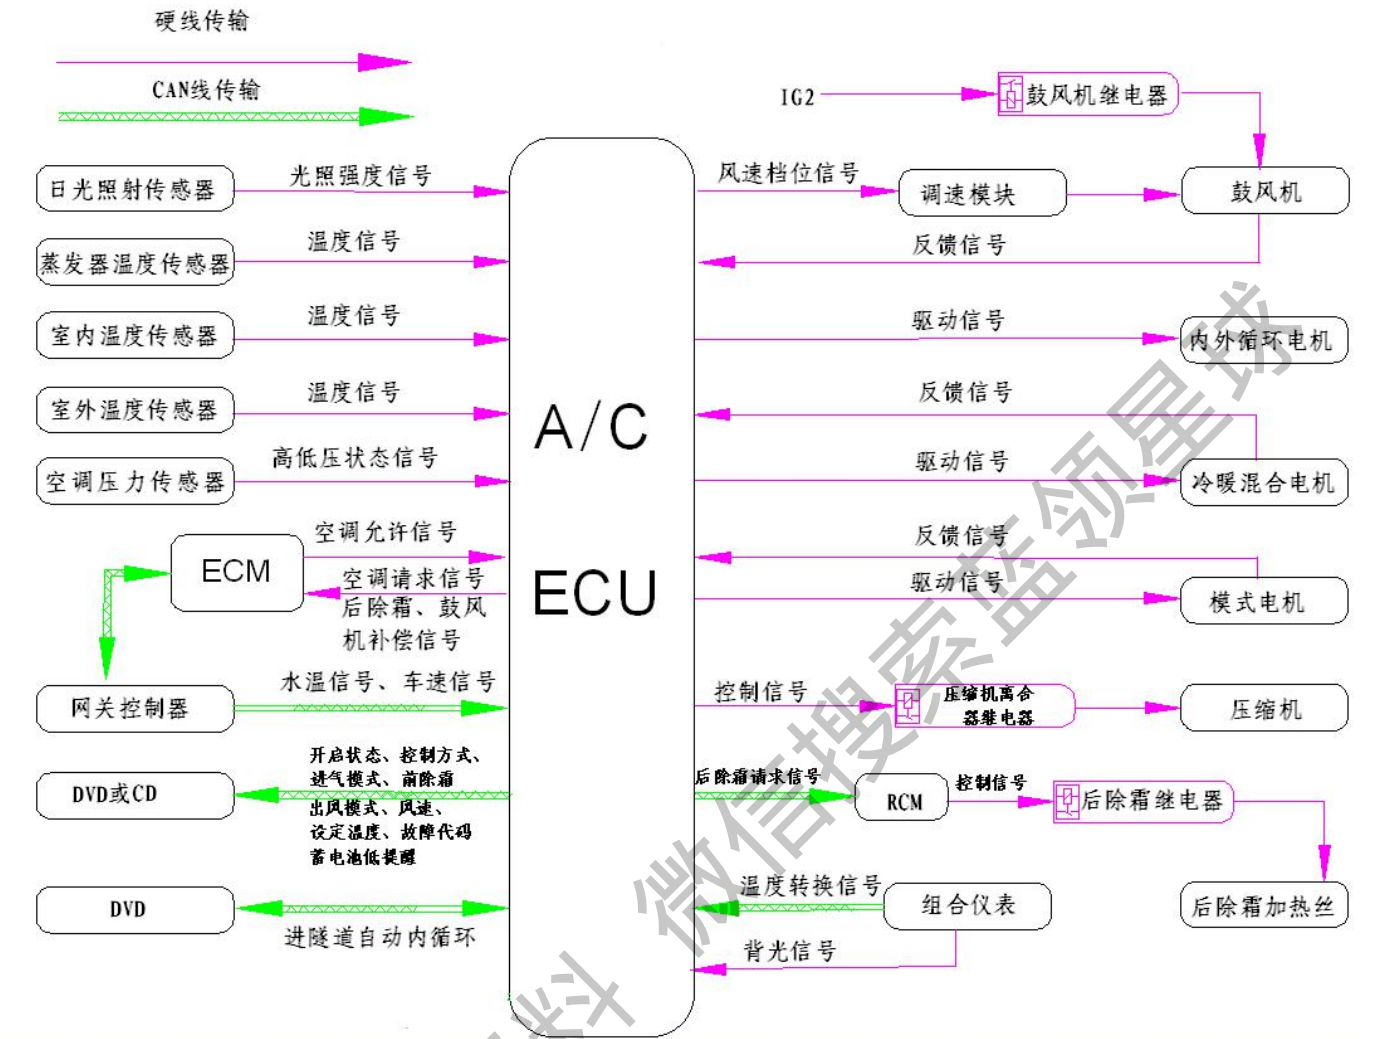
硬线传输

CAN线传输

日光照射传感器
光照强度信号

蒸发器温度传感器
温度信号

室内温度传感器
温度信号

室外温度传感器
温度信号

空调压力传感器
高低压状态信号

ECM
空调允许信号
空调请求信号
后除霜、鼓风机补偿信号

网关控制器
水温信号、车速信号

DVD或CD
开启状态、控制方式、进气模式、前除霜出风模式、风速、设定温度、故障代码蓄电池低提醒

DVD
进隧道自动内循环

A/C

ECU

IG2
鼓风机继电器

风速档位信号
调速模块
鼓风机
反馈信号

驱动信号
内外循环电机

反馈信号
驱动信号
冷暖混合电机

反馈信号
驱动信号
模式电机

控制信号
压缩机离合器继电器
压缩机

后除霜请求信号
RCM
控制信号
后除霜继电器
后除霜加热丝

温度转换信号
组合仪表
背光信号

微信搜索器领星球